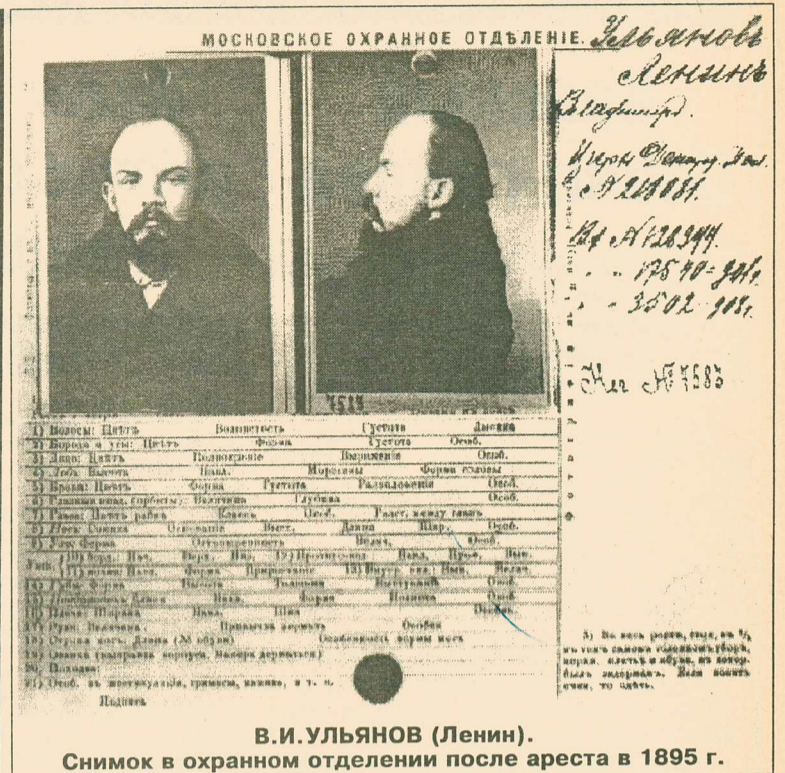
МОСКОВСКОЕ ОХРАННОЕ ОТДѢЛЕНІЕ. Ульяновъ Ленинъ

Владимиръ

Изерн Департ Пол.
№ 208881.

Ид № 128344.
" - 17570 - 901г.
" - 3502 - 901г.

Рег № 7583

7514

1) Волосы: Цвѣтъ Волнистость Густота Длина
2) Борода и усы: Цвѣтъ Форма Густота Особ.
3) Лицо: Цвѣтъ Полнокровіе Выраженіе Особ.
4) Лобъ: Высота Накл. Морщины Форма головы
5) Брови: Цвѣтъ Форма Густота Расположеніе Особ.
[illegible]
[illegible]
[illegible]
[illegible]
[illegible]
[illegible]
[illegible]
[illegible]
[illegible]
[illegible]
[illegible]
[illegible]
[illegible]
Подпись

В.И.УЛЬЯНОВ (Ленин).
Снимок в охранном отделении после ареста в 1895 г.